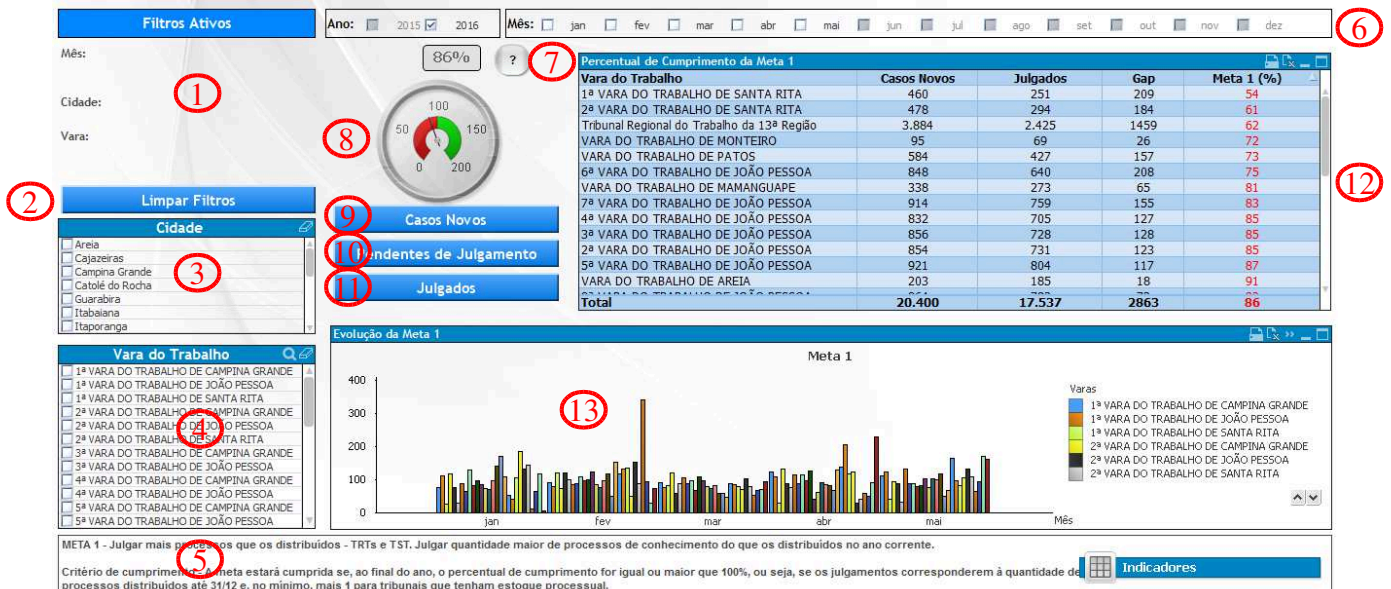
Filtros Ativos

Mês:

Cidade:

Vara:

1

2

Limpar Filtros

Cidade

Areia
Cajazeiras
Campina Grande
Catolé do Rocha
Guarabira
Itabaiana
Itaporanga

3

Vara do Trabalho

1ª VARA DO TRABALHO DE CAMPINA GRANDE
1ª VARA DO TRABALHO DE JOÃO PESSOA
1ª VARA DO TRABALHO DE SANTA RITA
2ª VARA DO TRABALHO DE CAMPINA GRANDE
2ª VARA DO TRABALHO DE JOÃO PESSOA
2ª VARA DO TRABALHO DE SANTA RITA
3ª VARA DO TRABALHO DE CAMPINA GRANDE
3ª VARA DO TRABALHO DE JOÃO PESSOA
4ª VARA DO TRABALHO DE CAMPINA GRANDE
4ª VARA DO TRABALHO DE JOÃO PESSOA
5ª VARA DO TRABALHO DE CAMPINA GRANDE
5ª VARA DO TRABALHO DE JOÃO PESSOA

4

Ano: 2015 2016

Mês: jan fev mar abr mai jun jul ago set out nov dez

6

86%

?

7

8

100
50 150
0 200

9 Casos Novos

10 Pendentes de Julgamento

11 Julgados

Percentual de Cumprimento da Meta 1

| Vara do Trabalho | Casos Novos | Julgados | Gap | Meta 1 (%) |
|---|---|---|---|---|
| 1ª VARA DO TRABALHO DE SANTA RITA | 460 | 251 | 209 | 54 |
| 2ª VARA DO TRABALHO DE SANTA RITA | 478 | 294 | 184 | 61 |
| Tribunal Regional do Trabalho da 13ª Região | 3.884 | 2.425 | 1459 | 62 |
| VARA DO TRABALHO DE MONTEIRO | 95 | 69 | 26 | 72 |
| VARA DO TRABALHO DE PATOS | 584 | 427 | 157 | 73 |
| 6ª VARA DO TRABALHO DE JOÃO PESSOA | 848 | 640 | 208 | 75 |
| VARA DO TRABALHO DE MAMANGUAPE | 338 | 273 | 65 | 81 |
| 7ª VARA DO TRABALHO DE JOÃO PESSOA | 914 | 759 | 155 | 83 |
| 4ª VARA DO TRABALHO DE JOÃO PESSOA | 832 | 705 | 127 | 85 |
| 3ª VARA DO TRABALHO DE JOÃO PESSOA | 856 | 728 | 128 | 85 |
| 2ª VARA DO TRABALHO DE JOÃO PESSOA | 854 | 731 | 123 | 85 |
| 5ª VARA DO TRABALHO DE JOÃO PESSOA | 921 | 804 | 117 | 87 |
| VARA DO TRABALHO DE AREIA | 203 | 185 | 18 | 91 |
| Total | 20.400 | 17.537 | 2863 | 86 |

12

Evolução da Meta 1

Meta 1

400
300
200
100
0

13

jan fev mar abr mai Mês

Varas
1ª VARA DO TRABALHO DE CAMPINA GRANDE
1ª VARA DO TRABALHO DE JOÃO PESSOA
1ª VARA DO TRABALHO DE SANTA RITA
2ª VARA DO TRABALHO DE CAMPINA GRANDE
2ª VARA DO TRABALHO DE JOÃO PESSOA
2ª VARA DO TRABALHO DE SANTA RITA

META 1 - Julgar mais processos que os distribuídos - TRTs e TST. Julgar quantidade maior de processos de conhecimento do que os distribuídos no ano corrente.

5

Critério de cumprimento: A meta estará cumprida se, ao final do ano, o percentual de cumprimento for igual ou maior que 100%, ou seja, se os julgamentos corresponderem à quantidade de processos distribuídos até 31/12 e, no mínimo, mais 1 para tribunais que tenham estoque processual.

Indicadores